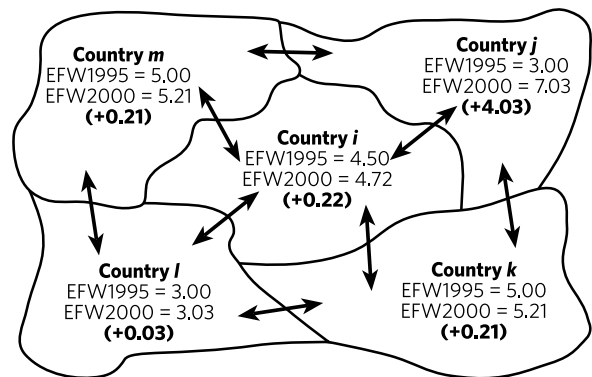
Country *m*
EFW1995 = 5.00
EFW2000 = 5.21
**(+0.21)**

Country *j*
EFW1995 = 3.00
EFW2000 = 7.03
**(+4.03)**

Country *i*
EFW1995 = 4.50
EFW2000 = 4.72
**(+0.22)**

Country *l*
EFW1995 = 3.00
EFW2000 = 3.03
**(+0.03)**

Country *k*
EFW1995 = 5.00
EFW2000 = 5.21
**(+0.21)**